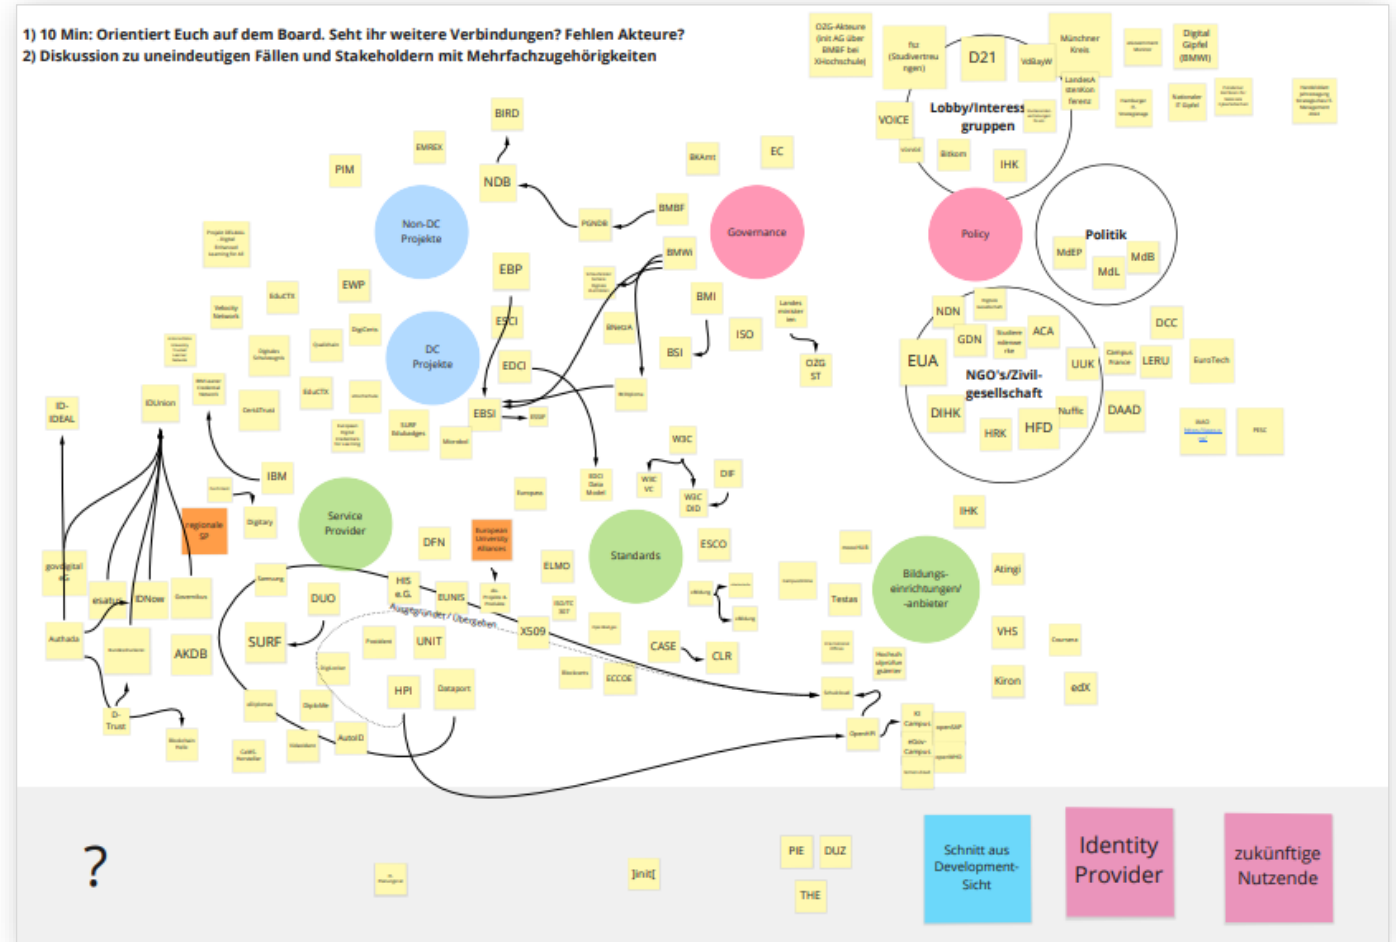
1) 10 Min: Orientiert Euch auf dem Board. Seht ihr weitere Verbindungen? Fehlen Akteure?
2) Diskussion zu uneindeutigen Fällen und Stakeholdern mit Mehrfachzugehörigkeiten

OZG-Akteure (mit AG über BMBF bei XHochschule)

fzs (Studivertretungen)

D21

Münchner Kreis

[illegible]

Digital Gipfel (BMWI)

VdBayW

LandesRektorenkonferenz

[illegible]

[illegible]

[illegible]

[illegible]

Lobby/Interessengruppen

VOICE

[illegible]

Bitkom

IHK

BIRD

EMREX

PIM

NDB

BKAmt

EC

Non-DC Projekte

PGNDB

BMBF

Governance

Policy

Politik

MdEP

MdB

MdL

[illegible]

EBP

BMWI

EWP

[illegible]

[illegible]

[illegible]

BMI

Landesminister ien

ESCI

DC Projekte

BNetzA

ISO

OZG ST

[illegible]

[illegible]

EDCI

BSI

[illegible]

NDN

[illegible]

GDN

ACA

DCC

EUA

NGO's/Zivilgesellschaft

UUK

Campus France

LERU

EuroTech

ID-IDEAL

IDUnion

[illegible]

EBSI

ESSIF

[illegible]

DIHK

HRK

HFD

Nuffic

DAAD

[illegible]

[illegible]

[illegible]

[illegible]

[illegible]

W3C

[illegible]

IBM

EDCI Data Model

DIF

W3C VC

W3C DID

regionale SP

Digitary

Service Provider

Europass

IHK

DFN

European University Alliances

Standards

ESCO

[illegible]

govdigital eG

esatus

IDNow

Governikus

HIS e.G.

ELMO

Bildungseinrichtungen/-anbieter

Atingi

Samsung

DUO

EUNIS

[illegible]

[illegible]

Testas

Authada

SURF

Ausgegründet/Übergeben

X509

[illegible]

VHS

Coursera

AKDB

UNIT

CASE

CLR

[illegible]

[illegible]

Kiron

edX

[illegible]

HPI

Dataport

Blockcerts

ECCOE

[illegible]

D-Trust

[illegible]

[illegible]

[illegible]

AutoID

OpenID

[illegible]

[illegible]

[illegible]

?

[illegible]

]init[

PIE

DUZ

THE

Schnitt aus Development-Sicht

Identity Provider

zukünftige Nutzende